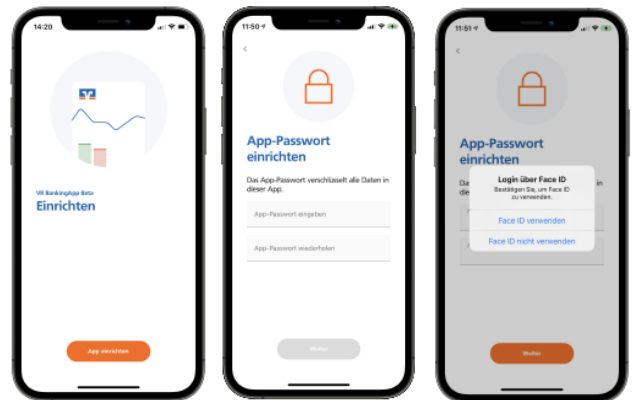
14:20

VR BankingApp Beta
Einrichten

App einrichten

11:50

App-Passwort einrichten

Das App-Passwort verschlüsselt alle Daten in dieser App.

App-Passwort eingeben

App-Passwort wiederholen

Weiter

11:51

App-Passwort einrichten

Das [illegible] die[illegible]

Login über Face ID
Bestätigen Sie, um Face ID zu verwenden.

Face ID verwenden

Face ID nicht verwenden

Weiter